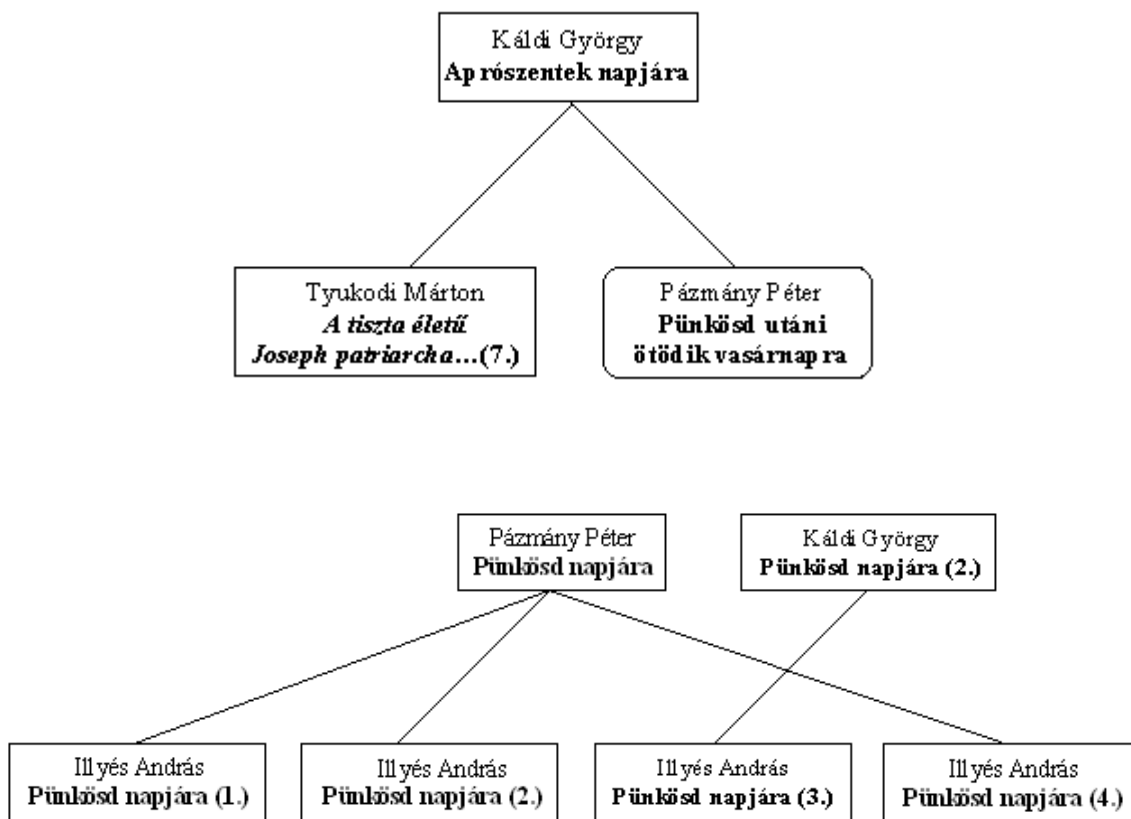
Káldi György
Aprószentek napjára

Tyukodi Márton
A tiszta életű Joseph patriarcha…(7.)

Pázmány Péter
Pünkösd utáni ötödik vasárnapra

Pázmány Péter
Pünkösd napjára

Káldi György
Pünkösd napjára (2.)

Illyés András
Pünkösd napjára (1.)

Illyés András
Pünkösd napjára (2.)

Illyés András
Pünkösd napjára (3.)

Illyés András
Pünkösd napjára (4.)